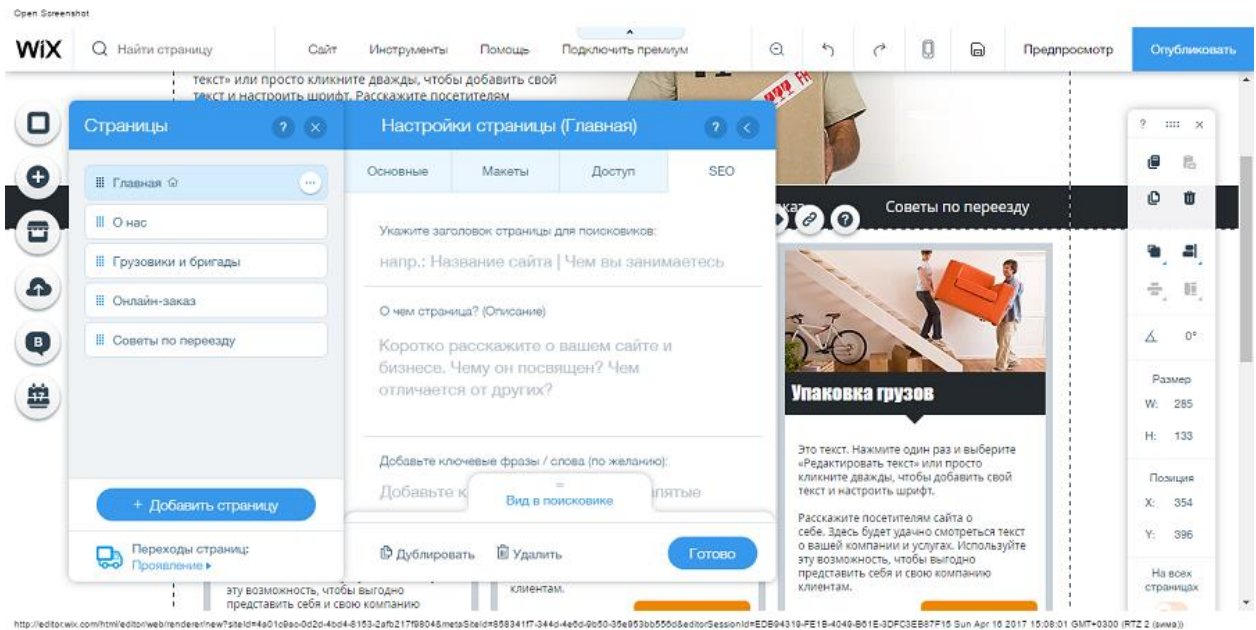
Open Screenshot

WiX Найти страницу Сайт Инструменты Помощь Подключить премиум Предпросмотр Опубликовать

текст» или просто кликните дважды, чтобы добавить свой текст и настроить шрифт. Расскажите посетителям

Страницы ? ×

Главная

О нас

Грузовики и бригады

Онлайн-заказ

Советы по переезду

+ Добавить страницу

Переходы страниц: Проявление ▸

Настройки страницы (Главная) ? <

Основные Макеты Доступ SEO

Укажите заголовок страницы для поисковиков:

напр.: Название сайта | Чем вы занимаетесь

О чем страница? (Описание)

Коротко расскажите о вашем сайте и бизнесе. Чему он посвящен? Чем отличается от других?

Добавьте ключевые фразы / слова (по желанию):

Добавьте к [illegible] запятые

Вид в поисковике

Дублировать Удалить Готово

Советы по переезду

Упаковка грузов

Это текст. Нажмите один раз и выберите «Редактировать текст» или просто кликните дважды, чтобы добавить свой текст и настроить шрифт.

Расскажите посетителям сайта о себе. Здесь будет удачно смотреться текст о вашей компании и услугах. Используйте эту возможность, чтобы выгодно представить себя и свою компанию клиентам.

эту возможность, чтобы выгодно представить себя и свою компанию

клиентам.

? ×

0°

Размер
W: 285
H: 133

Позиция
X: 354
Y: 396

На всех страницах

http://editor.wix.com/html/editor/web/renderer/new?siteId=4a01c9ac-0d2d-4bd4-8153-2afb217f9804&metaSiteId=858341f7-344d-4e6d-9b50-36e953bb556d&editorSessionId=EDB94318-FE1B-4049-B61E-3DFC3EB87F15 Sun Apr 16 2017 15:08:01 GMT+0300 (RTZ 2 (зима))